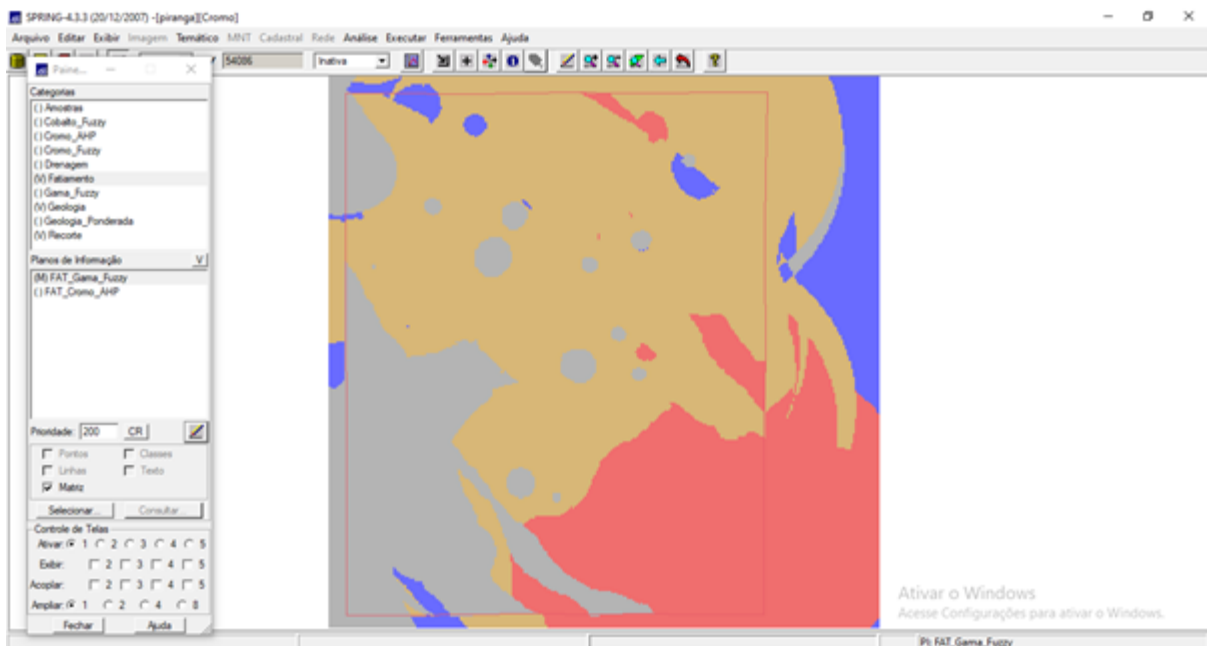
SPRING-4.3.3 (20/12/2007) -[piranga][Cromo]

Arquivo Editar Exibir Imagem Temático MNT Cadastral Rede Análise Executar Ferramentas Ajuda

54006

Inativa

Paine...

Categorias
() Amostras
() Cobalto_Fuzzy
() Cromo_AHP
() Cromo_Fuzzy
() Drenagem
(V) Fatiamento
() Gama_Fuzzy
(V) Geologia
() Geologia_Ponderada
(V) Recorte

Planos de Informação V
(M) FAT_Gama_Fuzzy
() FAT_Cromo_AHP

Prioridade: 200 CR

Pontos Classes
Linhas Texto
Matriz

Selecionar... Consultar...

Controle de Telas
Ativar: 1 2 3 4 5
Exibir: 2 3 4 5
Acoplar: 2 3 4 5
Ampliar: 1 2 4 8

Fechar Ajuda

Ativar o Windows
Acesse Configurações para ativar o Windows.

PI: FAT_Gama_Fuzzy